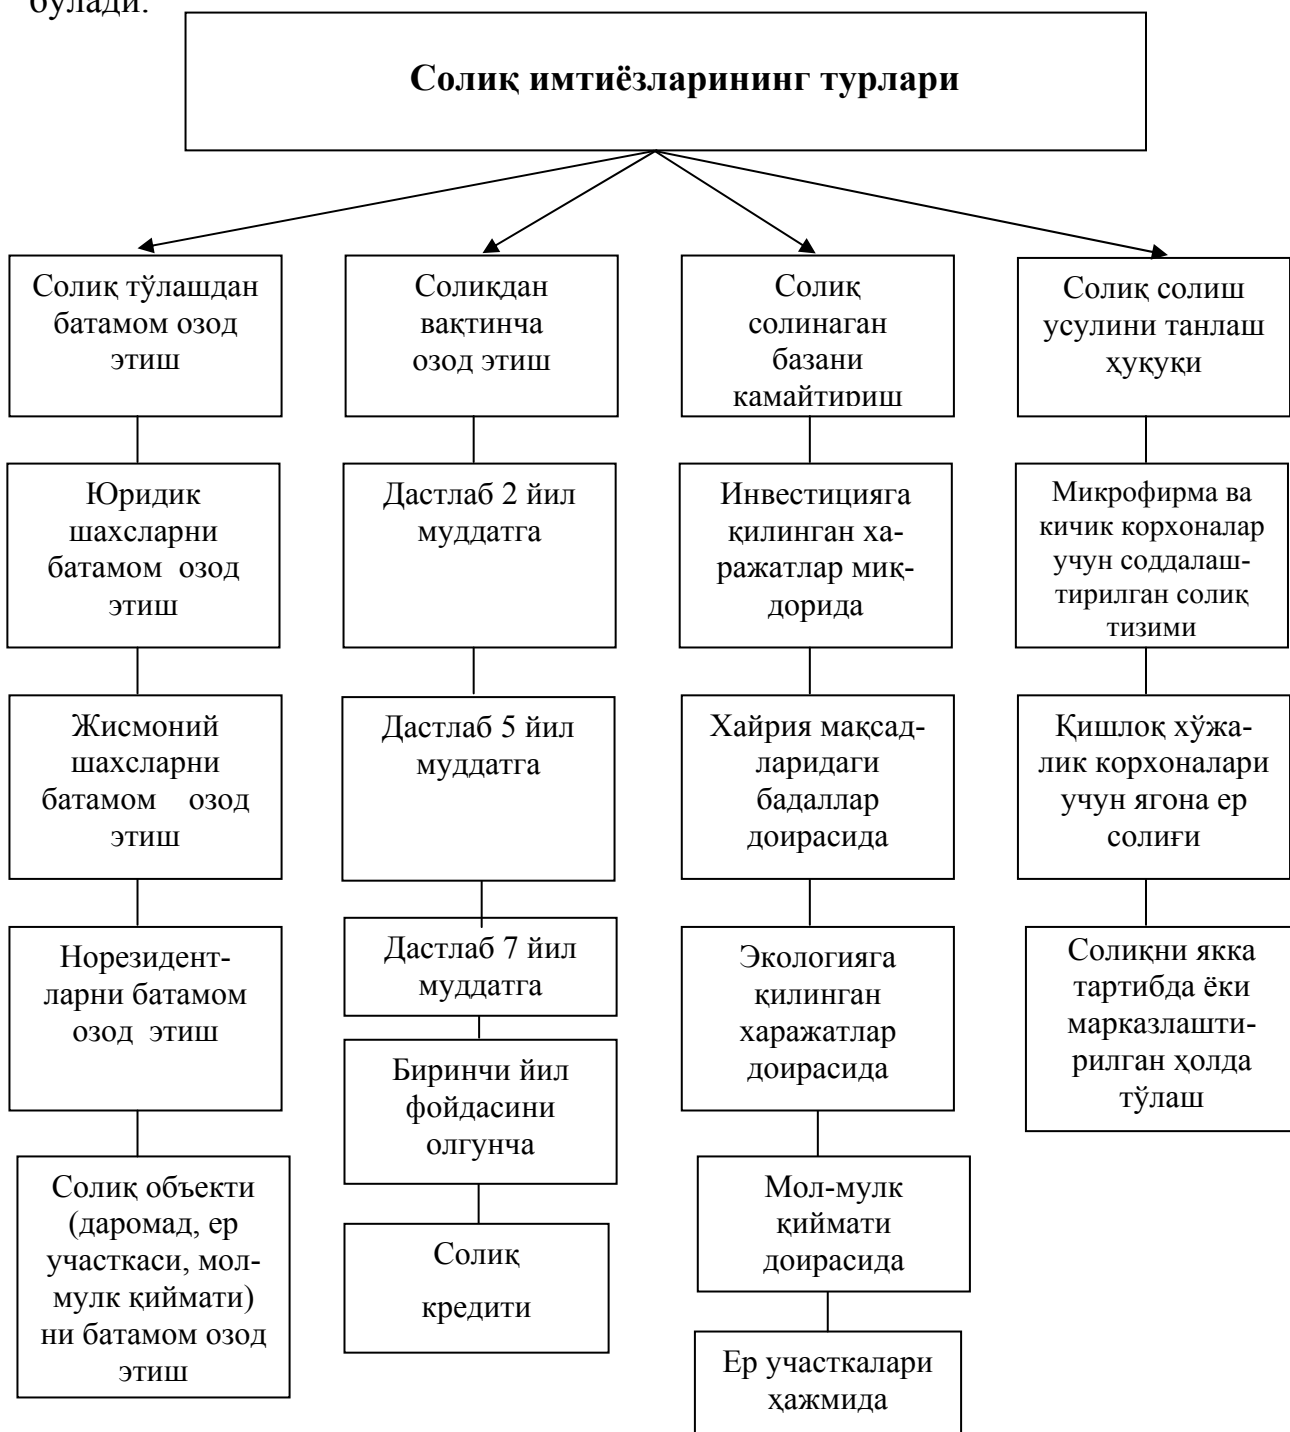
бўлади.

**Солиқ имтиёзларининг турлари**

Солиқ тўлашдан батамом озод этиш

Юридик шахсларни батамом озод этиш

Жисмоний шахсларни батамом озод этиш

Норезидентларни батамом озод этиш

Солиқ объекти (даромад, ер участкаси, мол-мулк қиймати) ни батамом озод этиш

Солиқдан вақтинча озод этиш

Дастлаб 2 йил муддатга

Дастлаб 5 йил муддатга

Дастлаб 7 йил муддатга

Биринчи йил фойдасини олгунча

Солиқ кредити

Солиқ солинаган базани камайтириш

Инвестицияга қилинган харажатлар миқдорида

Хайрия мақсадларидаги бадаллар доирасида

Экологияга қилинган харажатлар доирасида

Мол-мулк қиймати доирасида

Ер участкалари ҳажмида

Солиқ солиш усулини танлаш ҳуқуқи

Микрофирма ва кичик корхоналар учун соддалаштирилган солиқ тизими

Қишлоқ хўжалик корхоналари учун ягона ер солиғи

Солиқни якка тартибда ёки марказлаштирилган ҳолда тўлаш